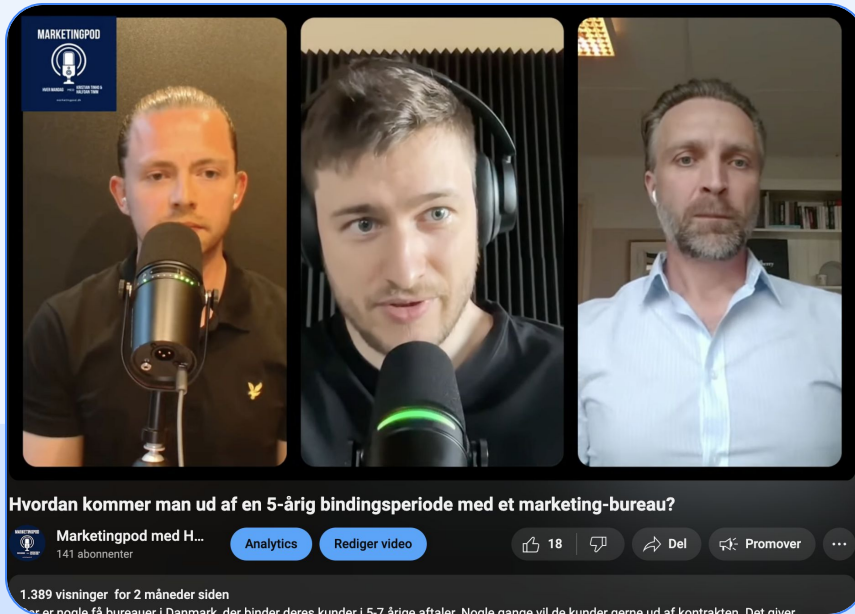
MARKETINGPOD

Hvordan kommer man ud af en 5-årig bindingsperiode med et marketing-bureau?

Marketingpod med H...
141 abonnenter

Analytics

Rediger video

18

Del

Promover

1.389 visninger for 2 måneder siden
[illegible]er er nogle få bureauer i Danmark, der binder deres kunder i 5-7 årige aftaler. Nogle gange vil de kunder gerne ud af kontrakten. Det giver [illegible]